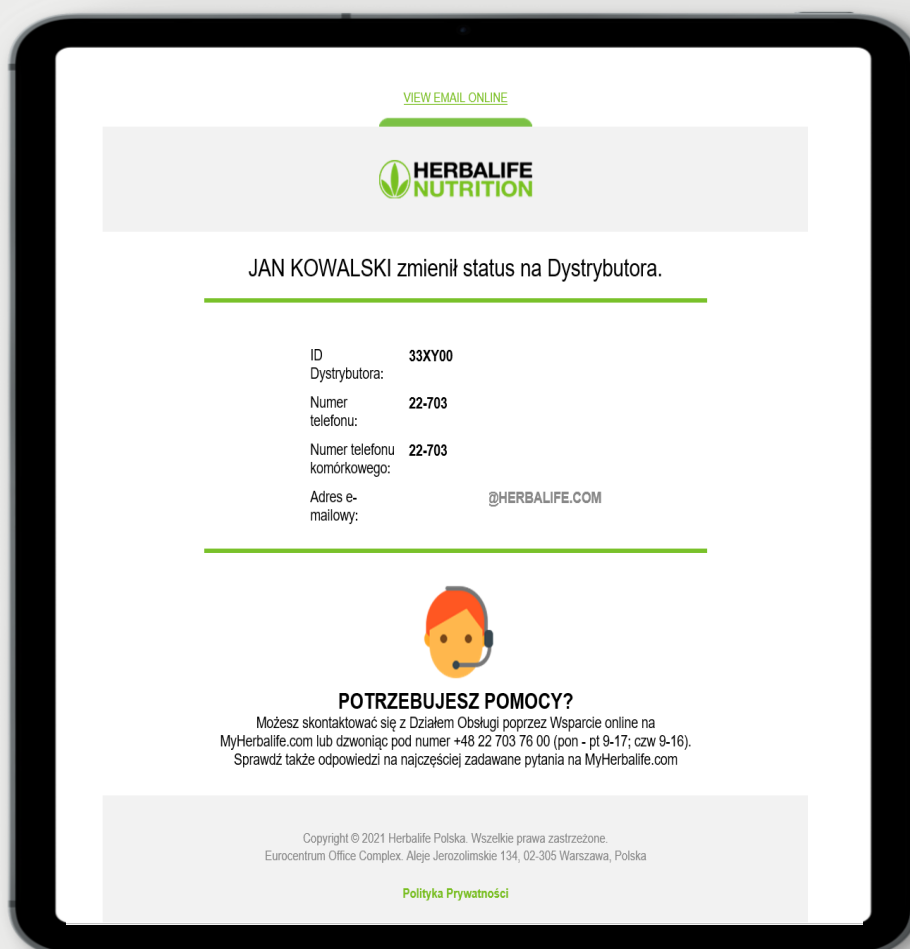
VIEW EMAIL ONLINE

HERBALIFE NUTRITION

JAN KOWALSKI zmienił status na Dystrybutora.

| | |
|---|---|
| ID Dystrybutora: | 33XY00 |
| Numer telefonu: | 22-703 |
| Numer telefonu komórkowego: | 22-703 |
| Adres e-mailowy: | @HERBALIFE.COM |

POTRZEBUJESZ POMOCY?
Możesz skontaktować się z Działem Obsługi poprzez Wsparcie online na MyHerbalife.com lub dzwoniąc pod numer +48 22 703 76 00 (pon - pt 9-17; czw 9-16). Sprawdź także odpowiedzi na najczęściej zadawane pytania na MyHerbalife.com

Copyright © 2021 Herbalife Polska. Wszelkie prawa zastrzeżone.
Eurocentrum Office Complex. Aleje Jerozolimskie 134, 02-305 Warszawa, Polska

Polityka Prywatności